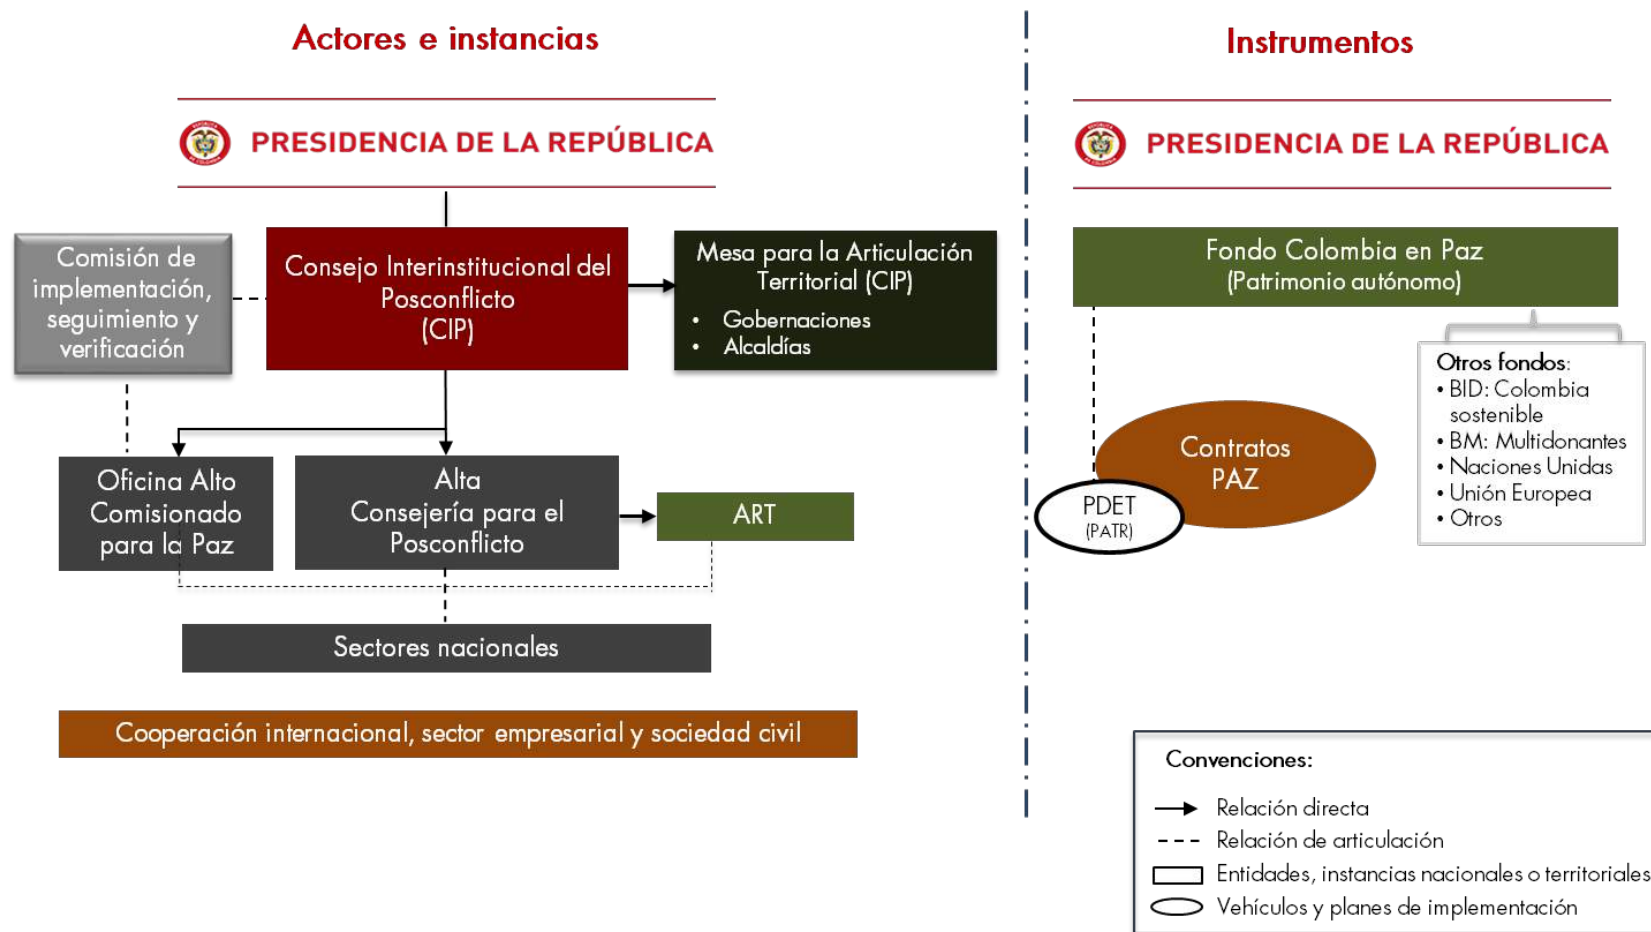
Actores e instancias

PRESIDENCIA DE LA REPÚBLICA

Comisión de implementación, seguimiento y verificación

Consejo Interinstitucional del Posconflicto (CIP)

Mesa para la Articulación Territorial (CIP)
• Gobernaciones
• Alcaldías

Oficina Alto Comisionado para la Paz

Alta Consejería para el Posconflicto

ART

Sectores nacionales

Cooperación internacional, sector empresarial y sociedad civil

Instrumentos

PRESIDENCIA DE LA REPÚBLICA

Fondo Colombia en Paz (Patrimonio autónomo)

Otros fondos:
• BID: Colombia sostenible
• BM: Multidonantes
• Naciones Unidas
• Unión Europea
• Otros

Contratos PAZ

PDET (PATR)

Convenciones:
Relación directa
Relación de articulación
Entidades, instancias nacionales o territoriales
Vehículos y planes de implementación